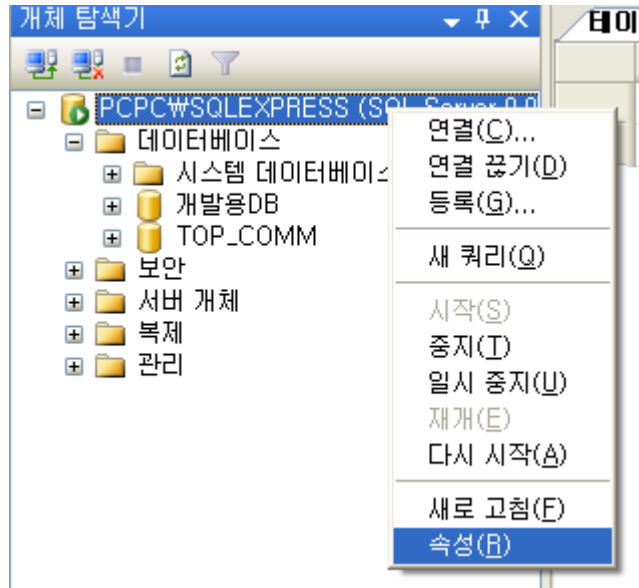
개체 탐색기

테이

PCPC₩SQLEXPRESS (SQL Server 9.0

데이터베이스

시스템 데이터베이스

개발용DB

TOP_COMM

보안

서버 개체

복제

관리

연결(C)...

연결 끊기(D)

등록(G)...

새 쿼리(Q)

시작(S)

중지(T)

일시 중지(U)

재개(E)

다시 시작(A)

새로 고침(F)

속성(R)